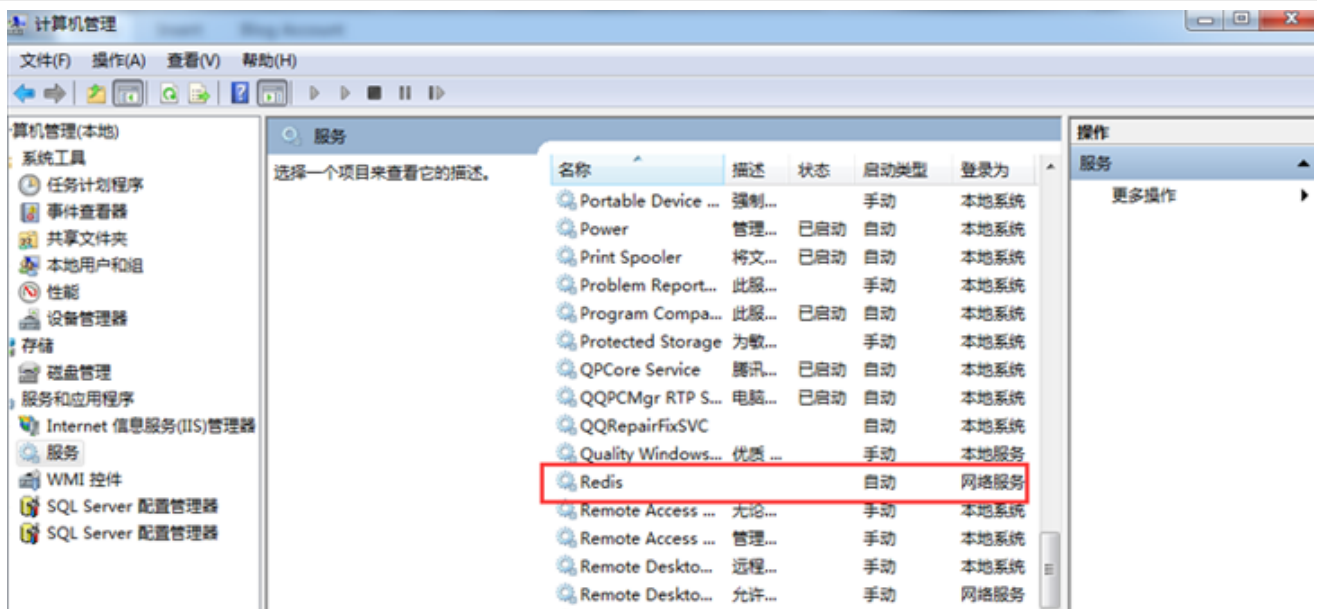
计算机管理

文件(F) 操作(A) 查看(V) 帮助(H)

算机管理(本地)
系统工具
任务计划程序
事件查看器
共享文件夹
本地用户和组
性能
设备管理器
存储
磁盘管理
服务和应用程序
Internet 信息服务(IIS)管理器
服务
WMI 控件
SQL Server 配置管理器
SQL Server 配置管理器

服务

选择一个项目来查看它的描述。

| 名称 | 描述 | 状态 | 启动类型 | 登录为 |
|---|---|---|---|---|
| Portable Device ... | 强制... | | 手动 | 本地系统 |
| Power | 管理... | 已启动 | 自动 | 本地系统 |
| Print Spooler | 将文... | 已启动 | 自动 | 本地系统 |
| Problem Report... | 此服... | | 手动 | 本地系统 |
| Program Compa... | 此服... | 已启动 | 自动 | 本地系统 |
| Protected Storage | 为敏... | | 手动 | 本地系统 |
| QPCore Service | 腾讯... | 已启动 | 自动 | 本地系统 |
| QQPCMgr RTP S... | 电脑... | 已启动 | 自动 | 本地系统 |
| QQRepairFixSVC | | | 自动 | 本地系统 |
| Quality Windows... | 优质 ... | | 手动 | 本地服务 |
| Redis | | | 自动 | 网络服务 |
| Remote Access ... | 无论... | | 手动 | 本地系统 |
| Remote Access ... | 管理... | | 手动 | 本地系统 |
| Remote Deskto... | 远程... | | 手动 | 本地系统 |
| Remote Deskto... | 允许... | | 手动 | 网络服务 |

操作
服务
更多操作